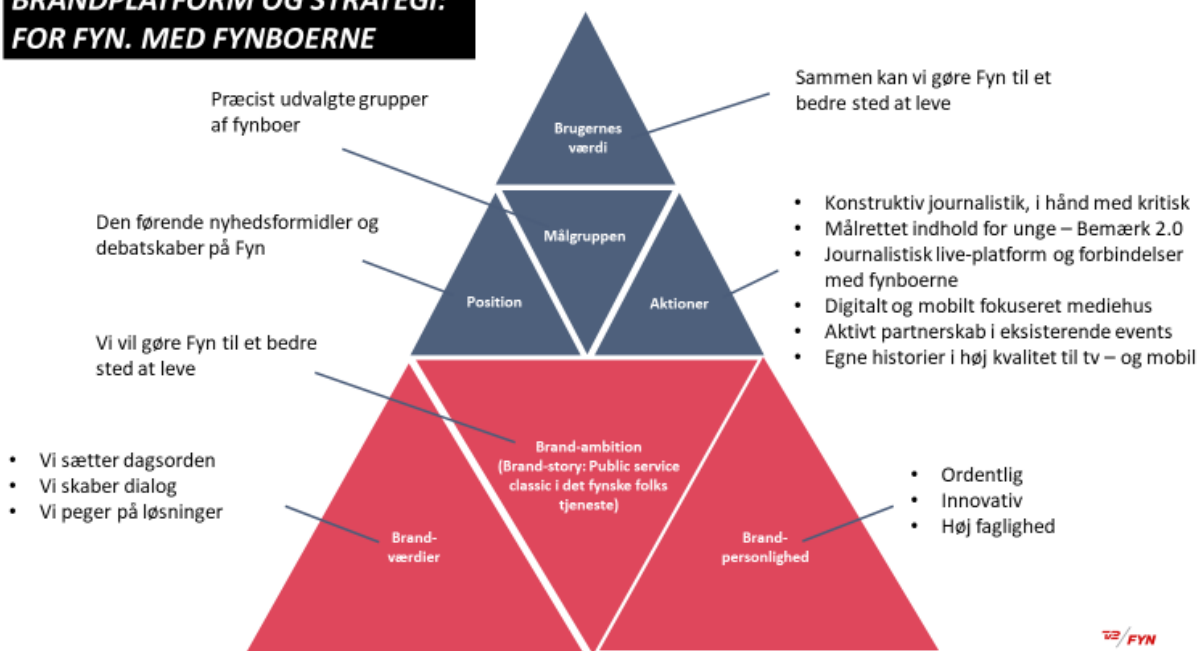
BRANDPLATFORM OG STRATEGI. FOR FYN. MED FYNBOERNE

Præcist udvalgte grupper af fynboer

Brugernes værdi

Sammen kan vi gøre Fyn til et bedre sted at leve

Målgruppen

Den førende nyhedsformidler og debatskaber på Fyn

Position

Aktioner

- Konstruktiv journalistik, i hånd med kritisk
- Målrettet indhold for unge – Bemærk 2.0
- Journalistisk live-platform og forbindelser med fynboerne
- Digitalt og mobilt fokuseret mediehus
- Aktivt partnerskab i eksisterende events
- Egne historier i høj kvalitet til tv – og mobil

Vi vil gøre Fyn til et bedre sted at leve

Brand-ambition (Brand-story: Public service classic i det fynske folks tjeneste)

- Vi sætter dagsorden
- Vi skaber dialog
- Vi peger på løsninger

Brand-værdier

Brand-personlighed

- Ordentlig
- Innovativ
- Høj faglighed

TV2 FYN